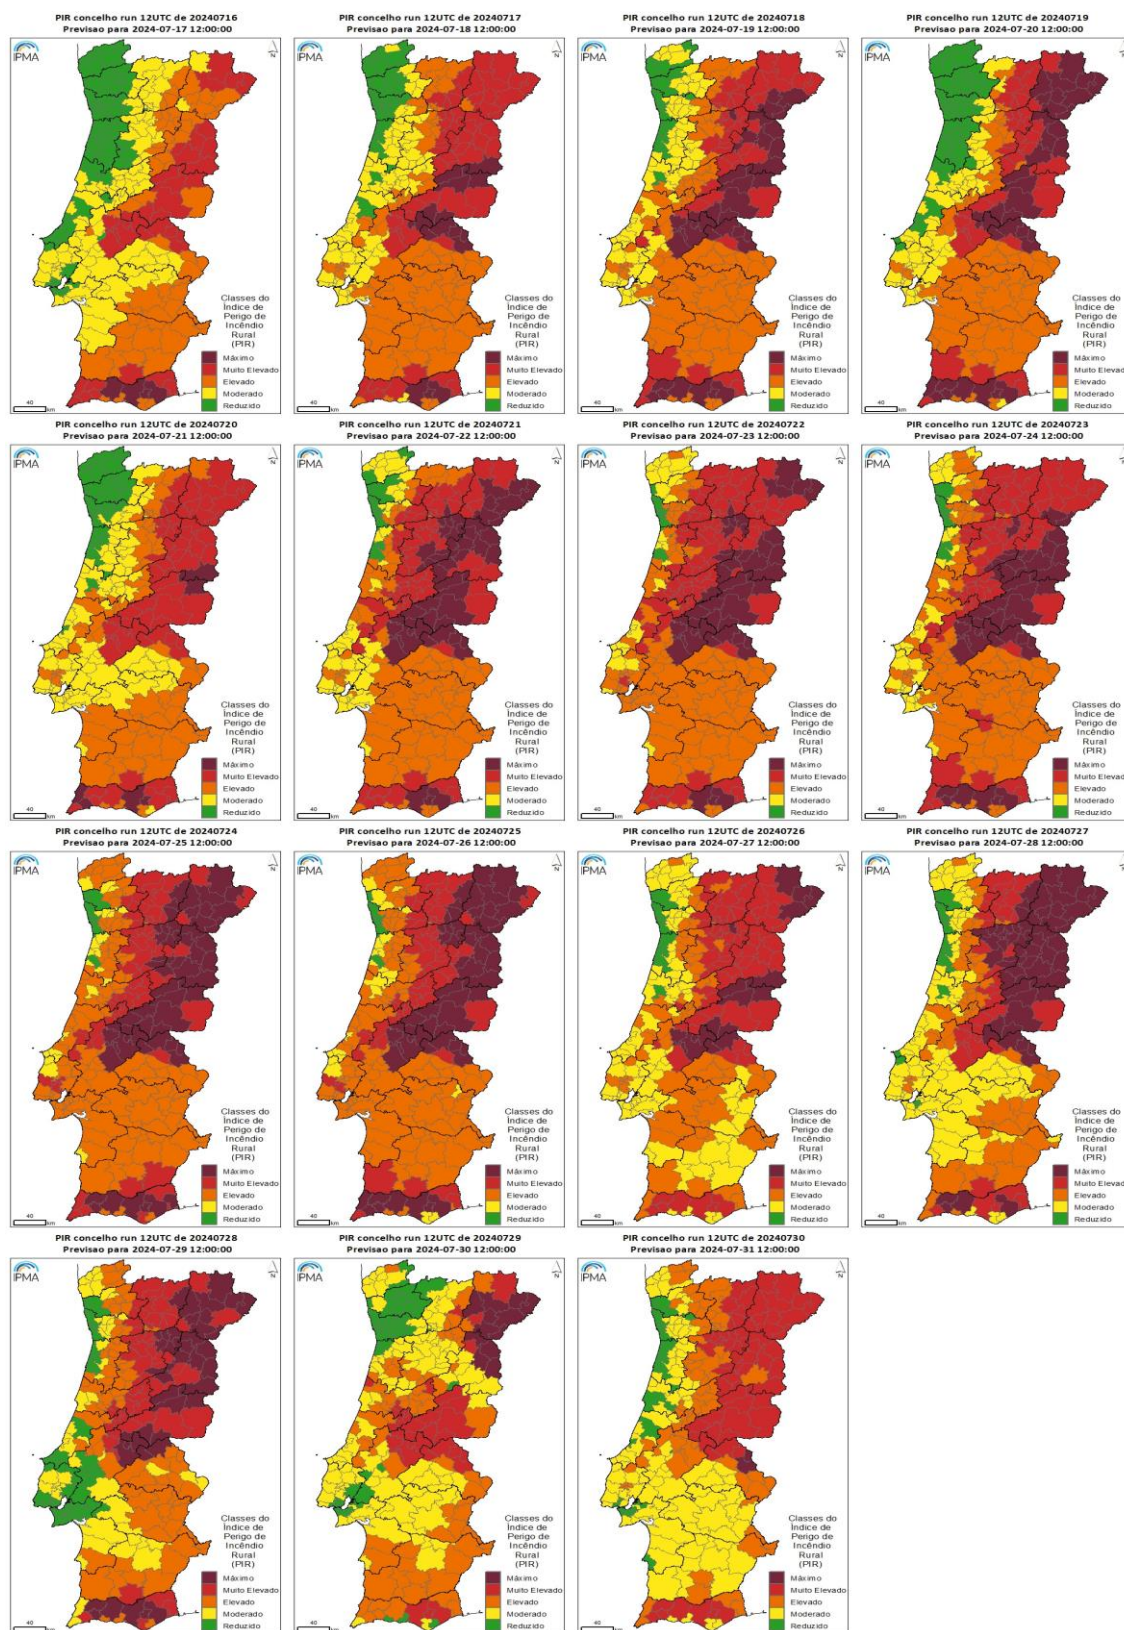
PIR concelho run 12UTC de 20240716
Previsao para 2024-07-17 12:00:00

IPMA

N

Classes do Índice de Perigo de Incêndio Rural (PIR)
Máximo
Muito Elevado
Elevado
Moderado
Reduzido

40 km

PIR concelho run 12UTC de 20240717
Previsao para 2024-07-18 12:00:00

IPMA

N

Classes do Índice de Perigo de Incêndio Rural (PIR)
Máximo
Muito Elevado
Elevado
Moderado
Reduzido

40 km

PIR concelho run 12UTC de 20240718
Previsao para 2024-07-19 12:00:00

IPMA

N

Classes do Índice de Perigo de Incêndio Rural (PIR)
Máximo
Muito Elevado
Elevado
Moderado
Reduzido

40 km

PIR concelho run 12UTC de 20240719
Previsao para 2024-07-20 12:00:00

IPMA

N

Classes do Índice de Perigo de Incêndio Rural (PIR)
Máximo
Muito Elevad
Elevado
Moderado
Reduzido

40 km

PIR concelho run 12UTC de 20240720
Previsao para 2024-07-21 12:00:00

IPMA

N

Classes do Índice de Perigo de Incêndio Rural (PIR)
Máximo
Muito Elevado
Elevado
Moderado
Reduzido

40 km

PIR concelho run 12UTC de 20240721
Previsao para 2024-07-22 12:00:00

IPMA

N

Classes do Índice de Perigo de Incêndio Rural (PIR)
Máximo
Muito Elevado
Elevado
Moderado
Reduzido

40 km

PIR concelho run 12UTC de 20240722
Previsao para 2024-07-23 12:00:00

IPMA

N

Classes do Índice de Perigo de Incêndio Rural (PIR)
Máximo
Muito Elevado
Elevado
Moderado
Reduzido

40 km

PIR concelho run 12UTC de 20240723
Previsao para 2024-07-24 12:00:00

IPMA

N

Classes do Índice de Perigo de Incêndio Rural (PIR)
Máximo
Muito Elevad
Elevado
Moderado
Reduzido

40 km

PIR concelho run 12UTC de 20240724
Previsao para 2024-07-25 12:00:00

IPMA

N

Classes do Índice de Perigo de Incêndio Rural (PIR)
Máximo
Muito Elevado
Elevado
Moderado
Reduzido

40 km

PIR concelho run 12UTC de 20240725
Previsao para 2024-07-26 12:00:00

IPMA

N

Classes do Índice de Perigo de Incêndio Rural (PIR)
Máximo
Muito Elevado
Elevado
Moderado
Reduzido

40 km

PIR concelho run 12UTC de 20240726
Previsao para 2024-07-27 12:00:00

IPMA

N

Classes do Índice de Perigo de Incêndio Rural (PIR)
Máximo
Muito Elevado
Elevado
Moderado
Reduzido

40 km

PIR concelho run 12UTC de 20240727
Previsao para 2024-07-28 12:00:00

IPMA

N

Classes do Índice de Perigo de Incêndio Rural (PIR)
Máximo
Muito Elevad
Elevado
Moderado
Reduzido

40 km

PIR concelho run 12UTC de 20240728
Previsao para 2024-07-29 12:00:00

IPMA

N

Classes do Índice de Perigo de Incêndio Rural (PIR)
Máximo
Muito Elevado
Elevado
Moderado
Reduzido

40 km

PIR concelho run 12UTC de 20240729
Previsao para 2024-07-30 12:00:00

IPMA

N

Classes do Índice de Perigo de Incêndio Rural (PIR)
Máximo
Muito Elevado
Elevado
Moderado
Reduzido

40 km

PIR concelho run 12UTC de 20240730
Previsao para 2024-07-31 12:00:00

IPMA

N

Classes do Índice de Perigo de Incêndio Rural (PIR)
Máximo
Muito Elevado
Elevado
Moderado
Reduzido

40 km